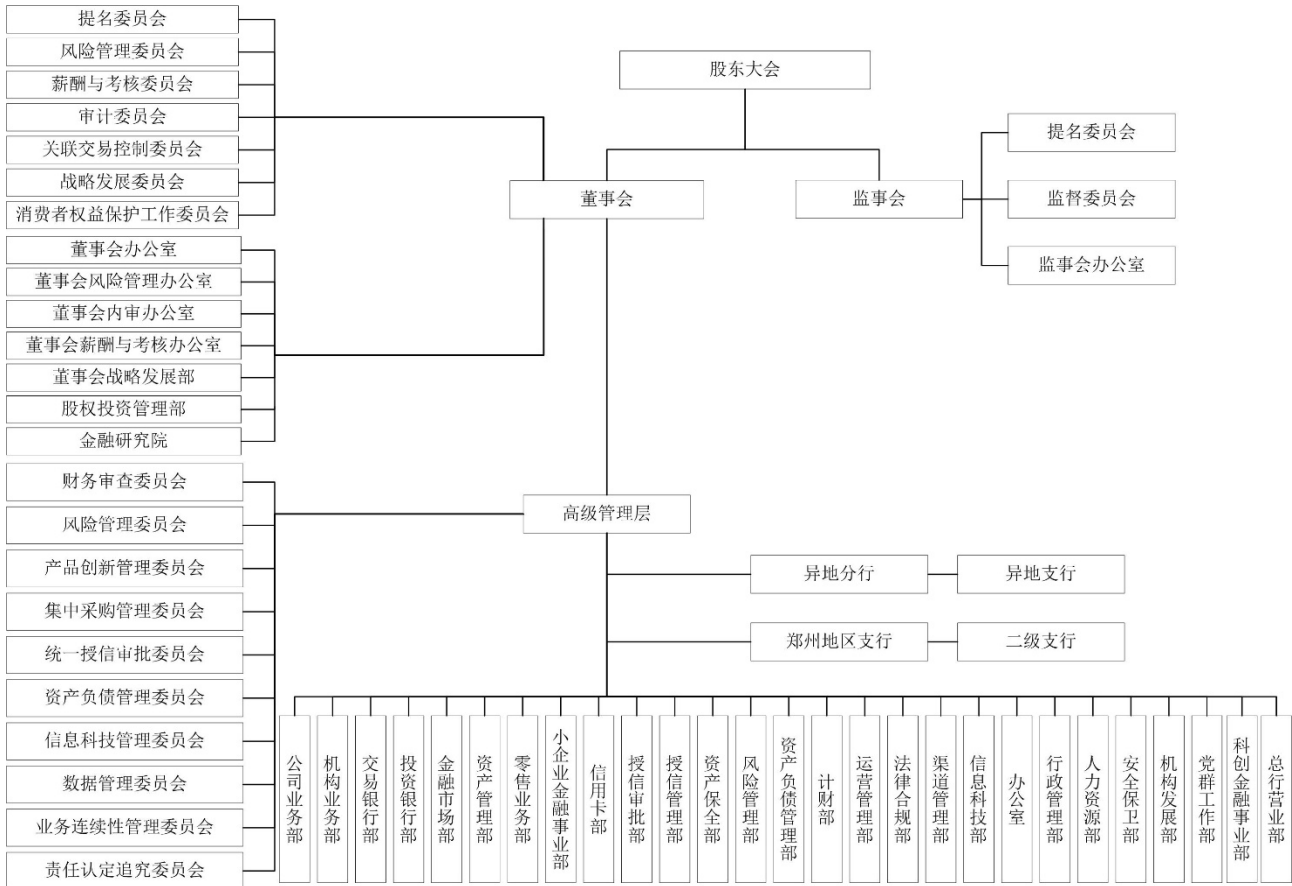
提名委员会
风险管理委员会
薪酬与考核委员会
审计委员会
关联交易控制委员会
战略发展委员会
消费者权益保护工作委员会

董事会办公室
董事会风险管理办公室
董事会内审办公室
董事会薪酬与考核办公室
董事会战略发展部
股权投资管理部
金融研究院

股东大会

董事会

监事会

提名委员会
监督委员会
监事会办公室

财务审查委员会
风险管理委员会
产品创新管理委员会
集中采购管理委员会
统一授信审批委员会
资产负债管理委员会
信息科技管理委员会
数据管理委员会
业务连续性管理委员会
责任认定追究委员会

高级管理层

异地分行
异地支行
郑州地区支行
二级支行

公司业务部
机构业务部
交易银行部
投资银行部
金融市场部
资产管理部
零售业务部
小企业金融事业部
信用卡部
授信审批部
授信管理部
资产保全部
风险管理部
资产负债管理部
计财部
运营管理部
法律合规部
渠道管理部
信息科技部
办公室
行政管理部
人力资源部
安全保卫部
机构发展部
党群工作部
科创金融事业部
总行营业部